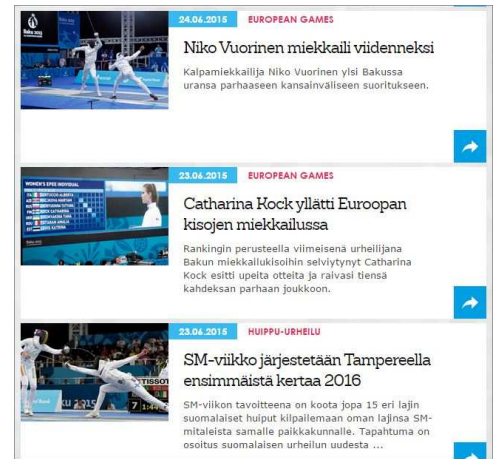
24.06.2015 EUROPEAN GAMES

Niko Vuorinen miekkaili viidenneksi

Kalpamiekkailija Niko Vuorinen ylsi Bakussa uransa parhaaseen kansainväliseen suoritukseen.

23.06.2015 EUROPEAN GAMES

Catharina Kock yllätti Euroopan kisojen miekkailussa

Rankingin perusteella viimeisenä urheilijana Bakun miekkailukisoihin selviytynyt Catharina Kock esitti upeita otteita ja raivasi tiensä kahdeksan parhaan joukkoon.

23.06.2015 HUIPPU-URHEILU

SM-viikko järjestetään Tampereella ensimmäistä kertaa 2016

SM-viikon tavoitteena on koota jopa 15 eri lajin suomalaiset huiput kilpailemaan oman lajinsa SM-mitaleista samalle paikkakunnalle. Tapahtuma on osoitus suomalaisen urheilun uudesta ...